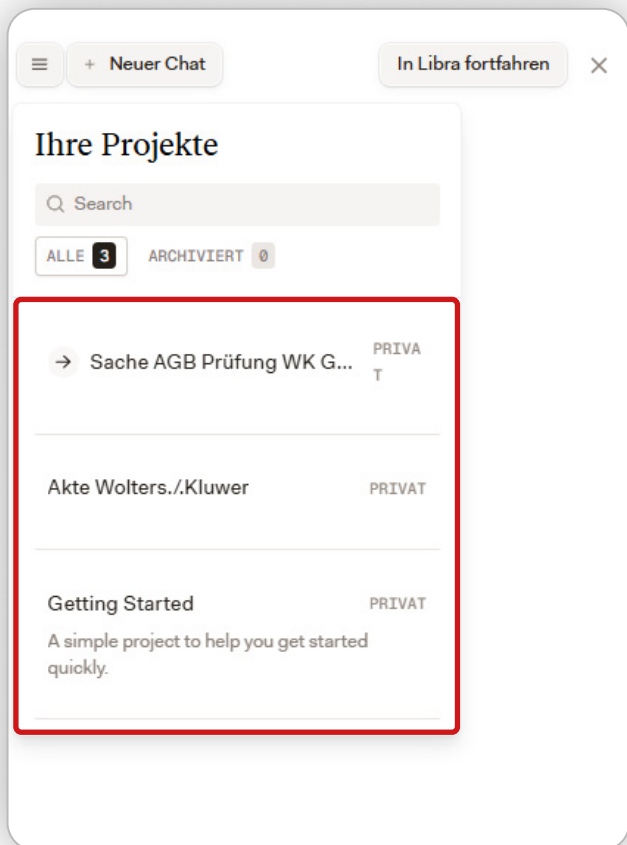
+ Neuer Chat

In Libra fortfahren

Ihre Projekte

Search

ALLE 3

ARCHIVIERT 0

Sache AGB Prüfung WK G...

PRIVAT

Akte Wolters./.Kluwer

PRIVAT

Getting Started

PRIVAT

A simple project to help you get started quickly.